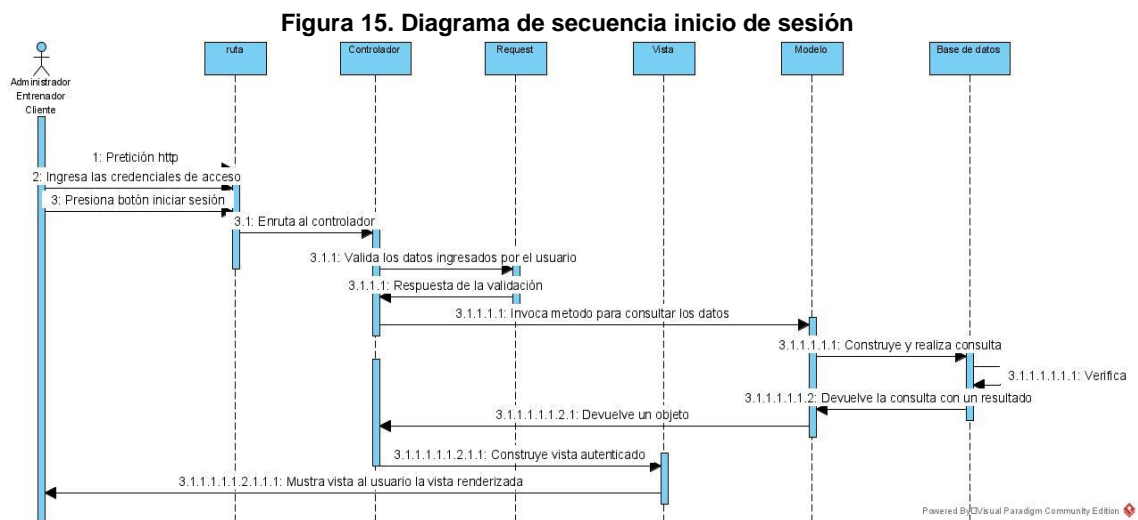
Figura 15. Diagrama de secuencia inicio de sesión

Administrador
Entrenador
Cliente

ruta

Controlador

Request

Vista

Modelo

Base de datos

1: Pretición http

2: Ingresa las credenciales de acceso

3: Presiona botón iniciar sesión

3.1: Enruta al controlador

3.1.1: Valida los datos ingresados por el usuario

3.1.1.1: Respuesta de la validación

3.1.1.1.1: Invoca metodo para consultar los datos

3.1.1.1.1.1: Construye y realiza consulta

3.1.1.1.1.1.1: Verifica

3.1.1.1.1.2: Devuelve la consulta con un resultado

3.1.1.1.1.1.2.1: Devuelve un objeto

3.1.1.1.1.1.2.1.1: Construye vista autenticado

3.1.1.1.1.1.2.1.1.1: Mustra vista al usuario la vista renderizada

Powered By Visual Paradigm Community Edition